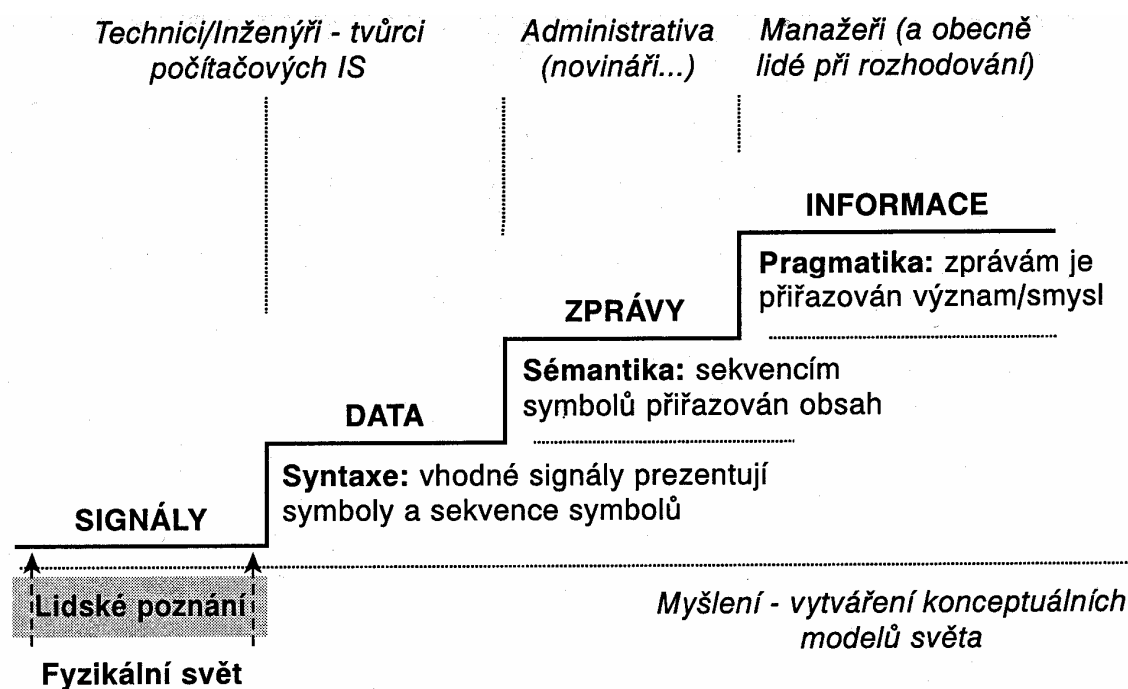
Technici/Inženýři - tvůrci počítačových IS

Administrativa (novináři...)

Manažeři (a obecně lidé při rozhodování)

INFORMACE

Pragmatika: zprávám je přiřazován význam/smysl

ZPRÁVY

Sémantika: sekvencím symbolů přiřazován obsah

DATA

Syntaxe: vhodné signály prezentují symboly a sekvence symbolů

SIGNÁLY

Lidské poznání

Myšlení - vytváření konceptuálních modelů světa

Fyzikální svět